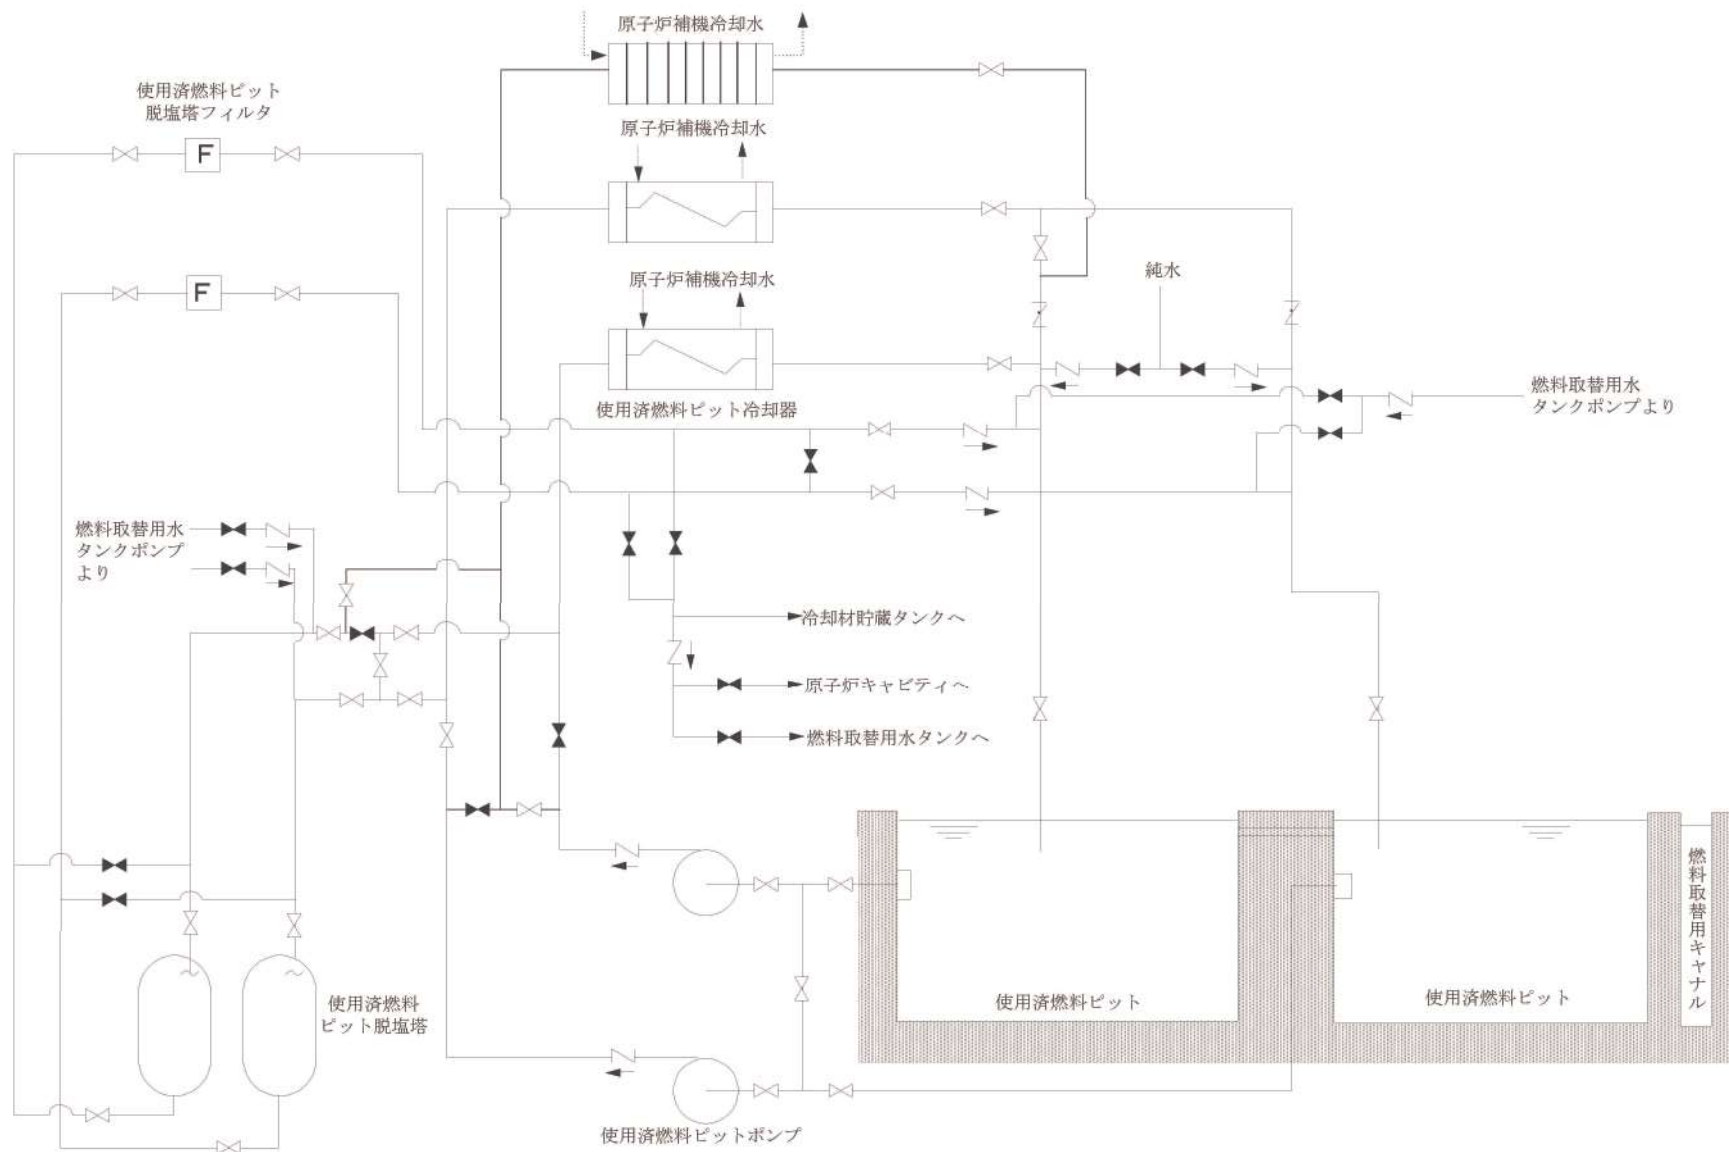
原子炉補機冷却水

使用済燃料ピット
脱塩塔フィルタ

F

原子炉補機冷却水

F

原子炉補機冷却水

純水

使用済燃料ピット冷却器

燃料取替用水
タンクポンプより

燃料取替用水
タンクポンプ
より

冷却材貯蔵タンクへ

原子炉キャビティへ

燃料取替用水タンクへ

燃料取替用キャナル

使用済燃料
ピット脱塩塔

使用済燃料ピット

使用済燃料ピット

使用済燃料ピットポンプ